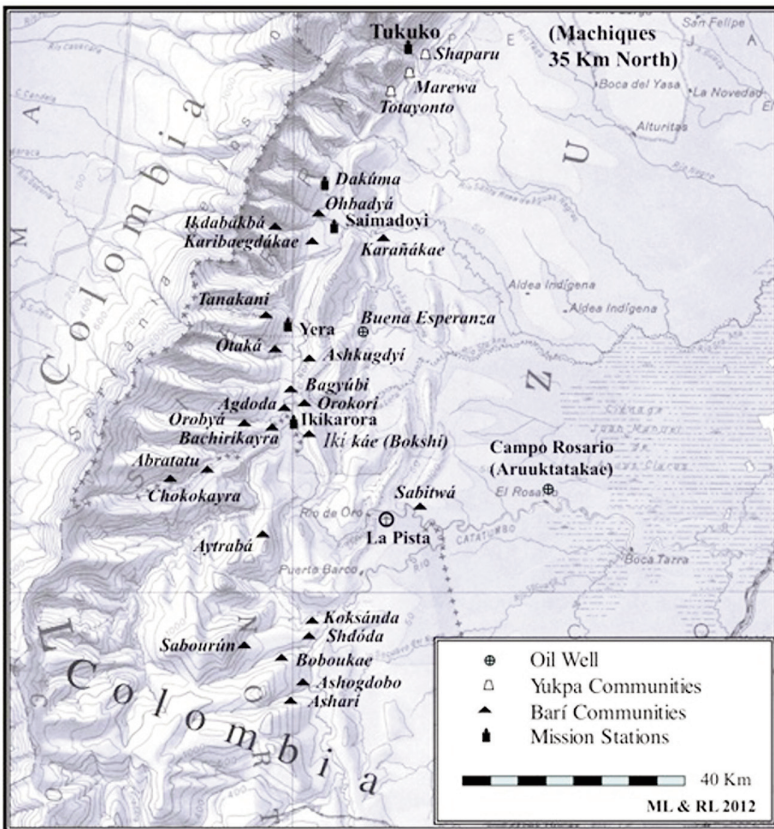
Tukuko
Shaparu
(Machiques 35 Km North)
San Felipe
Marewa
Totayonto
Boca del Yasa
La Novedad
Alturitas
Colombia
Dakúma
Ohhadyá
Saimadoyi
Ikdabakbá
Karibaegdákae
Karañákae
Aldea Indigena
Aldea Indigena
Tanakani
Yera
Buena Esperanza
Ótaká
Ashkugdyi
Bagyúbi
Agdoda
Orokori
Orobyá
Ikikarora
Bachirikayra
Iki káe (Bokshi)
Campo Rosario (Aruuktatakae)
Abratatu
Chokokayra
El Rosario
Sabitwá
Rio de Oro
La Pista
Aytrabá
Puerto Barco
Boca Tarra
Koksánda
Shdóda
Sabourún
Boboukae
Ashogdobo
Asharí
Colombia
Oil Well
Yukpa Communities
Barí Communities
Mission Stations
40 Km
ML & RL 2012